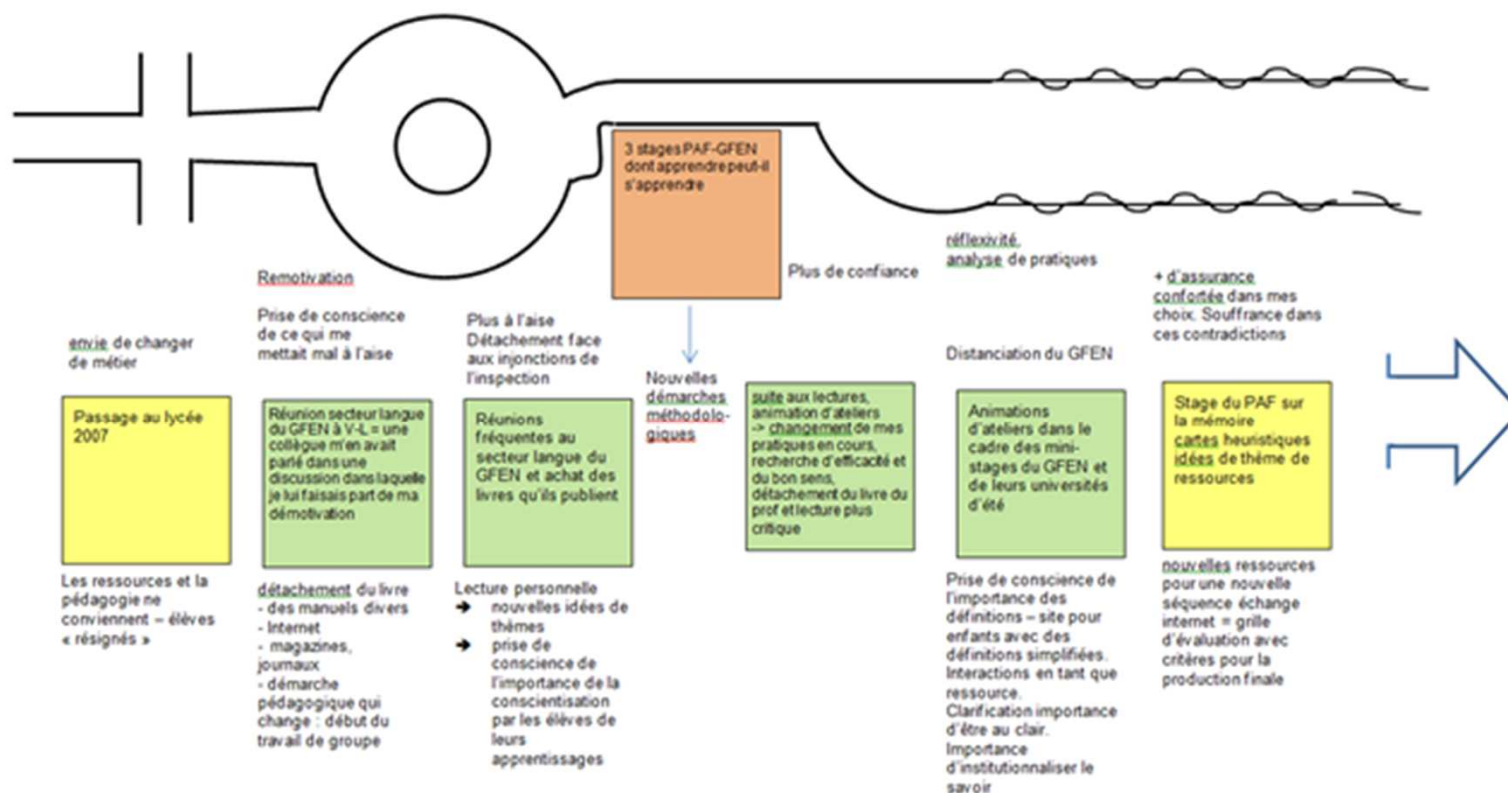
3 stages PAF-GFEN dont apprendre peut-il s'apprendre

Plus de confiance

réflexivité, analyse de pratiques

+ d'assurance confortée dans mes choix. Souffrance dans ces contradictions

Remotivation

Prise de conscience de ce qui me mettait mal à l'aise

Plus à l'aise Détachement face aux injonctions de l'inspection

Nouvelles démarches méthodologiques

Distanciation du GFEN

envie de changer de métier

Passage au lycée 2007

Réunion secteur langue du GFEN à V-L = une collègue m'en avait parlé dans une discussion dans laquelle je lui faisais part de ma démotivation

Réunions fréquentes au secteur langue du GFEN et achat des livres qu'ils publient

suite aux lectures, animation d'ateliers -> changement de mes pratiques en cours, recherche d'efficacité et du bon sens, détachement du livre du prof et lecture plus critique

Animations d'ateliers dans le cadre des mini-stages du GFEN et de leurs universités d'été

Stage du PAF sur la mémoire cartes heuristiques idées de thème de ressources

Les ressources et la pédagogie ne conviennent – élèves « résignés »

détachement du livre
- des manuels divers
- Internet
- magazines, journaux
- démarche pédagogique qui change : début du travail de groupe

Lecture personnelle
➔ nouvelles idées de thèmes
➔ prise de conscience de l'importance de la conscientisation par les élèves de leurs apprentissages

Prise de conscience de l'importance des définitions – site pour enfants avec des définitions simplifiées. Interactions en tant que ressource. Clarification importance d'être au clair. Importance d'institutionnaliser le savoir

nouvelles ressources pour une nouvelle séquence échange internet = grille d'évaluation avec critères pour la production finale